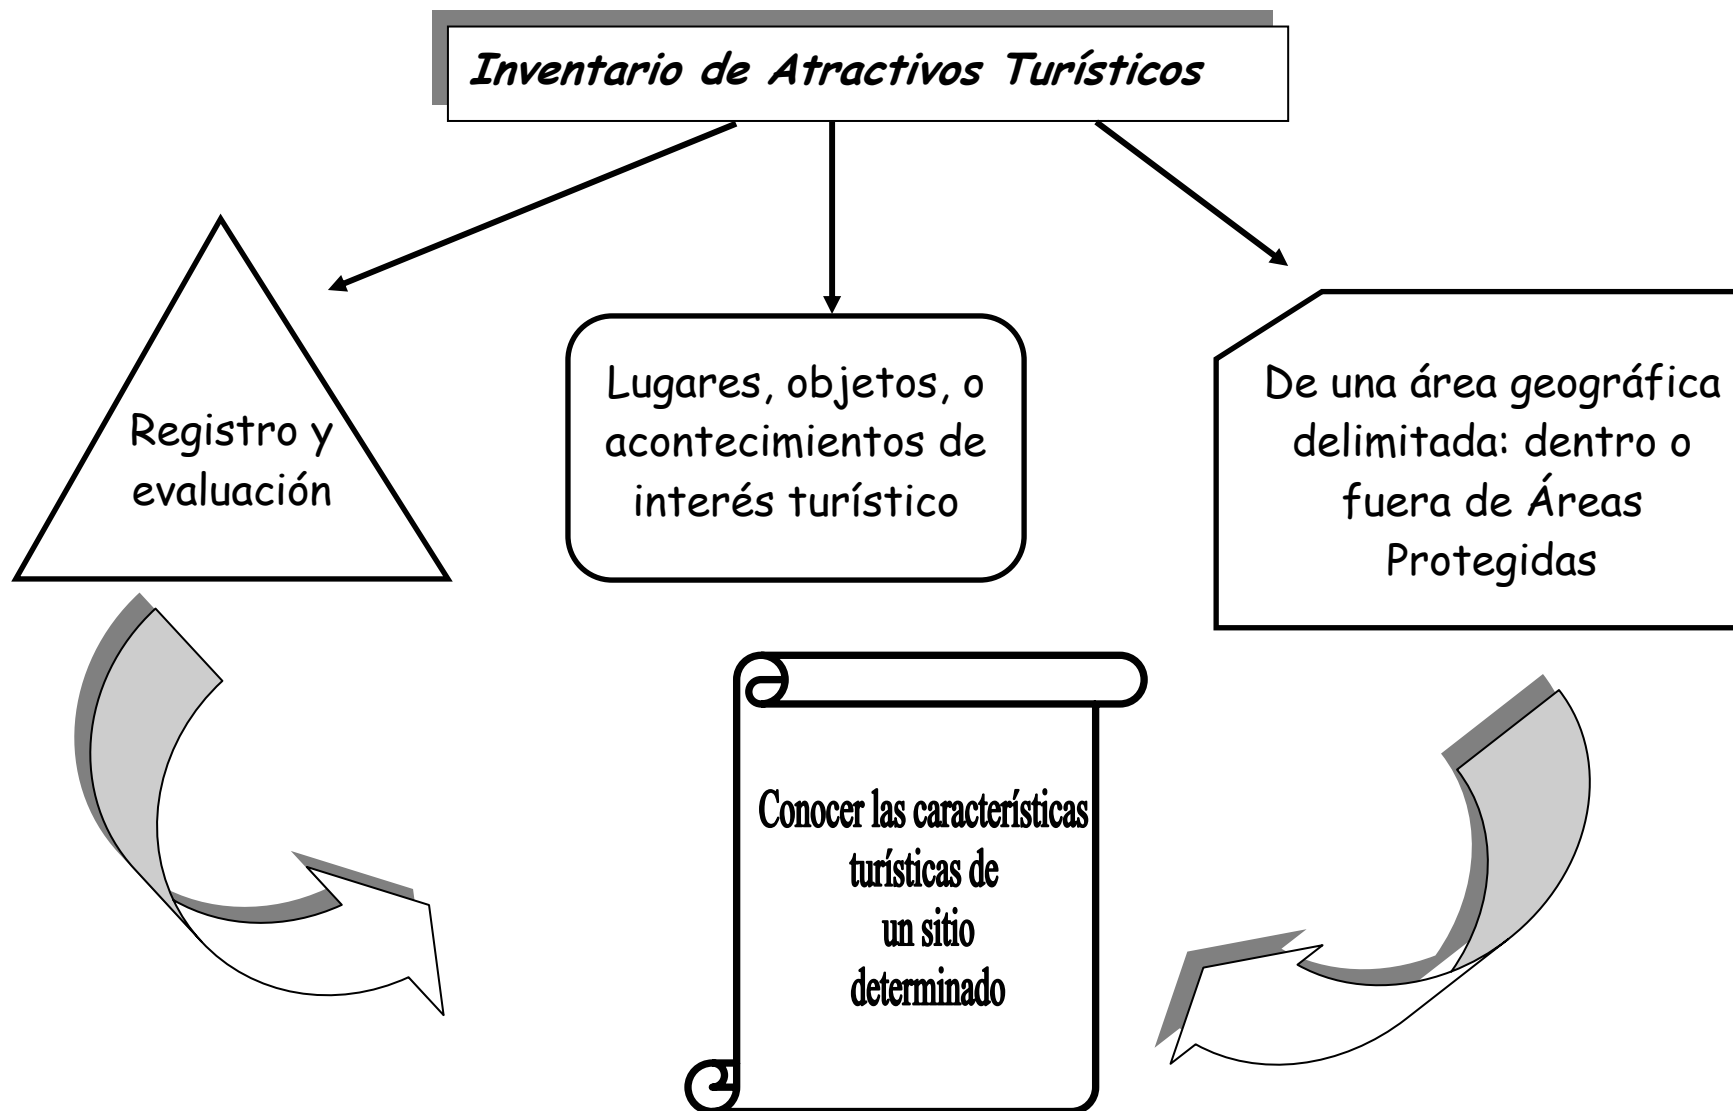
Inventario de Atractivos Turísticos

Registro y evaluación

Lugares, objetos, o acontecimientos de interés turístico

De una área geográfica delimitada: dentro o fuera de Áreas Protegidas

Conocer las características turísticas de un sitio determinado